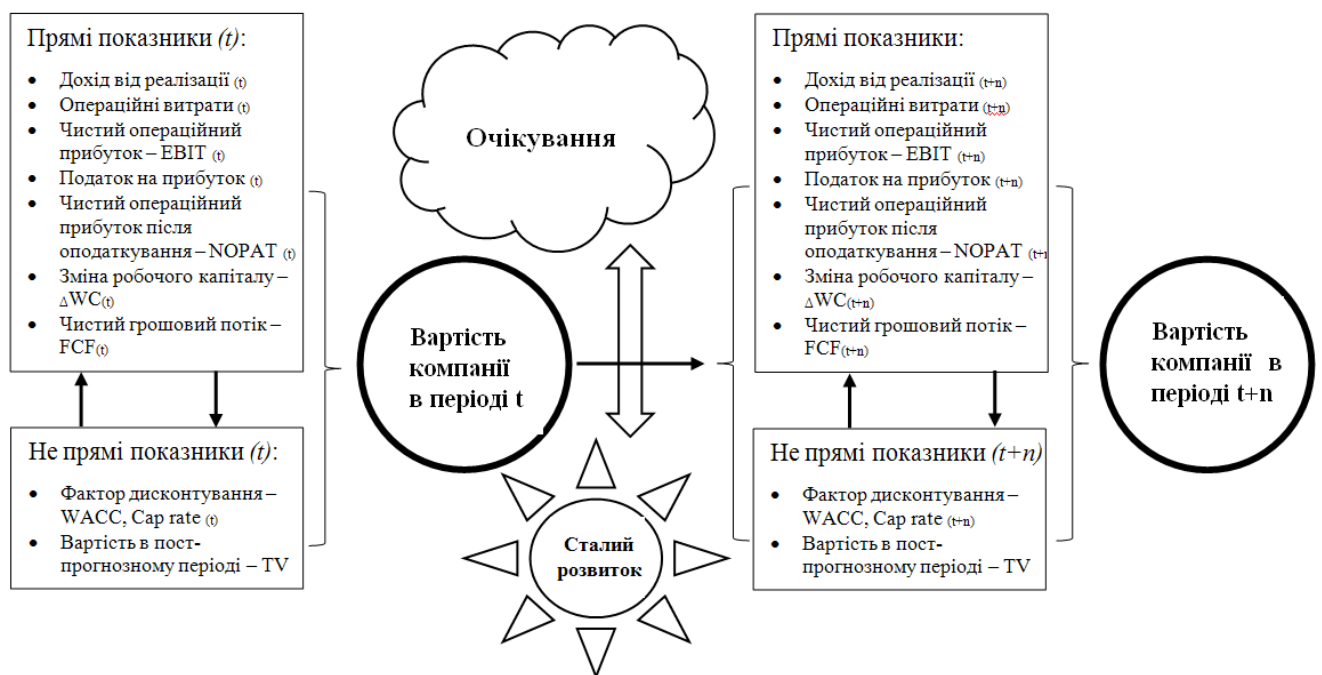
Прямі показники (t):

- Дохід від реалізації (t)
- Операційні витрати (t)
- Чистий операційний прибуток – EBIT (t)
- Податок на прибуток (t)
- Чистий операційний прибуток після оподаткування – NOPAT (t)
- Зміна робочого капіталу – $\Delta$WC(t)
- Чистий грошовий потік – FCF(t)

Не прямі показники (t):

- Фактор дисконтування – WACC, Cap rate (t)
- Вартість в пост-прогнозному періоді – TV

Очікування

Вартість компанії в періоді t

Сталий розвиток

Прямі показники:

- Дохід від реалізації (t+n)
- Операційні витрати (t+n)
- Чистий операційний прибуток – EBIT (t+n)
- Податок на прибуток (t+n)
- Чистий операційний прибуток після оподаткування – NOPAT (t+n)
- Зміна робочого капіталу – $\Delta$WC(t+n)
- Чистий грошовий потік – FCF(t+n)

Не прямі показники (t+n)

- Фактор дисконтування – WACC, Cap rate (t+n)
- Вартість в пост-прогнозному періоді – TV

Вартість компанії в періоді t+n